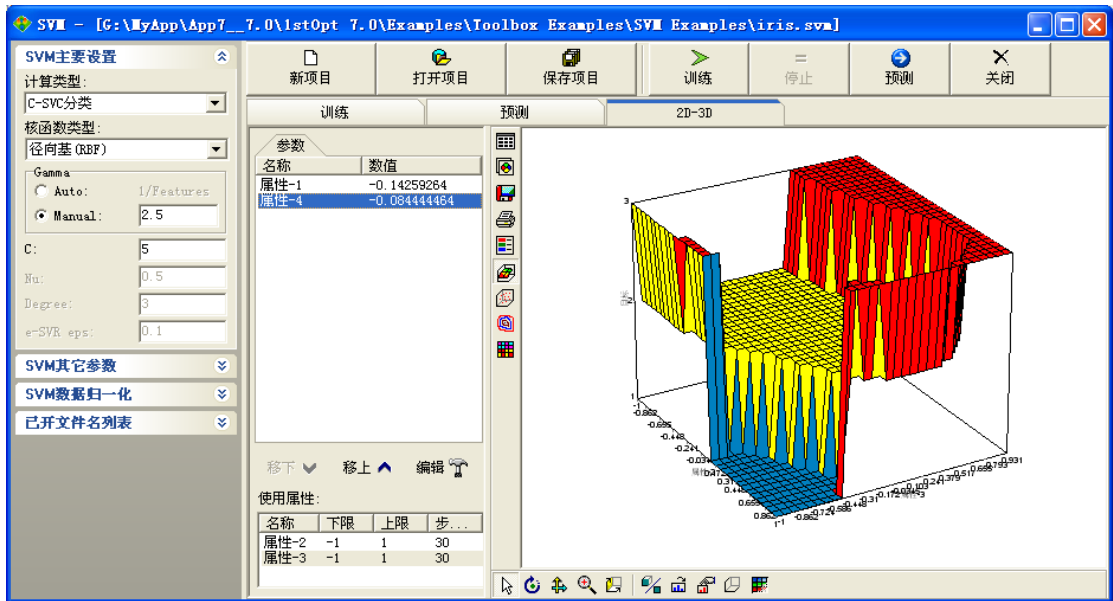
SVM - [G:\MyApp\App7__7.0\1stOpt 7.0\Examples\Toolbox Examples\SVM Examples\iris.svm]

SVM主要设置
计算类型:
C-SVC分类
核函数类型:
径向基(RBF)
Gamma
Auto: 1/Features
Manual: 2.5
C: 5
Nu: 0.5
Degree: 3
e-SVR eps: 0.1
SVM其它参数
SVM数据归一化
已开文件名列表

新项目 打开项目 保存项目 训练 停止 预测 关闭

训练 预测 2D-3D

参数

| 名称 | 数值 |
|---|---|
| 属性-1 | -0.14259264 |
| 属性-4 | -0.084444464 |

移下 移上 编辑

使用属性:

| 名称 | 下限 | 上限 | 步... |
|---|---|---|---|
| 属性-2 | -1 | 1 | 30 |
| 属性-3 | -1 | 1 | 30 |

3
1
-0.862
-0.655
-0.448
-0.241
-0.034
0.172
0.379
0.586
0.793
0.931
-0.862
-0.724
-0.586
0.103
0.241
0.379
0.655
0.862
1
-1